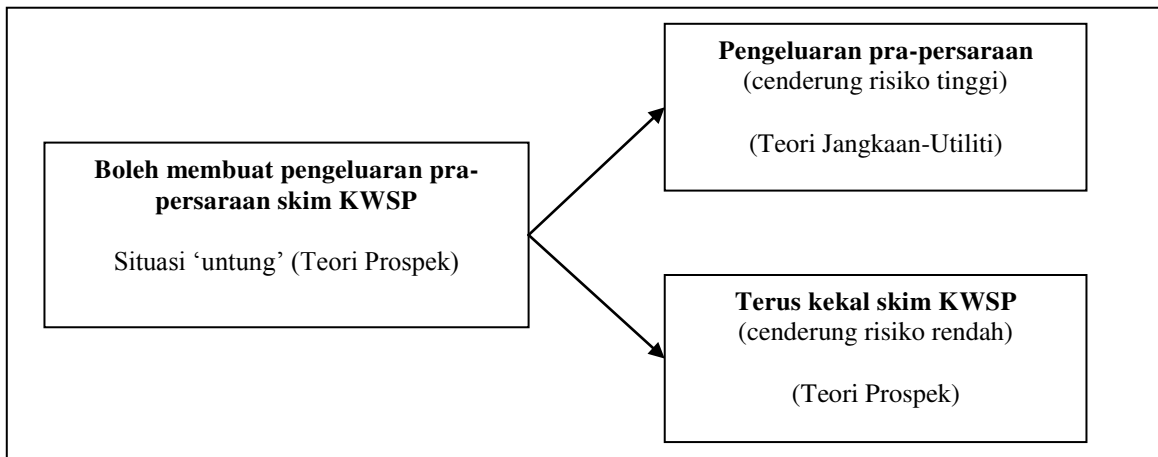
**Boleh membuat pengeluaran pra-persaraan skim KWSP**

Situasi 'untung' (Teori Prospek)

**Pengeluaran pra-persaraan**
(cenderung risiko tinggi)

(Teori Jangkaan-Utiliti)

**Terus kekal skim KWSP**
(cenderung risiko rendah)

(Teori Prospek)